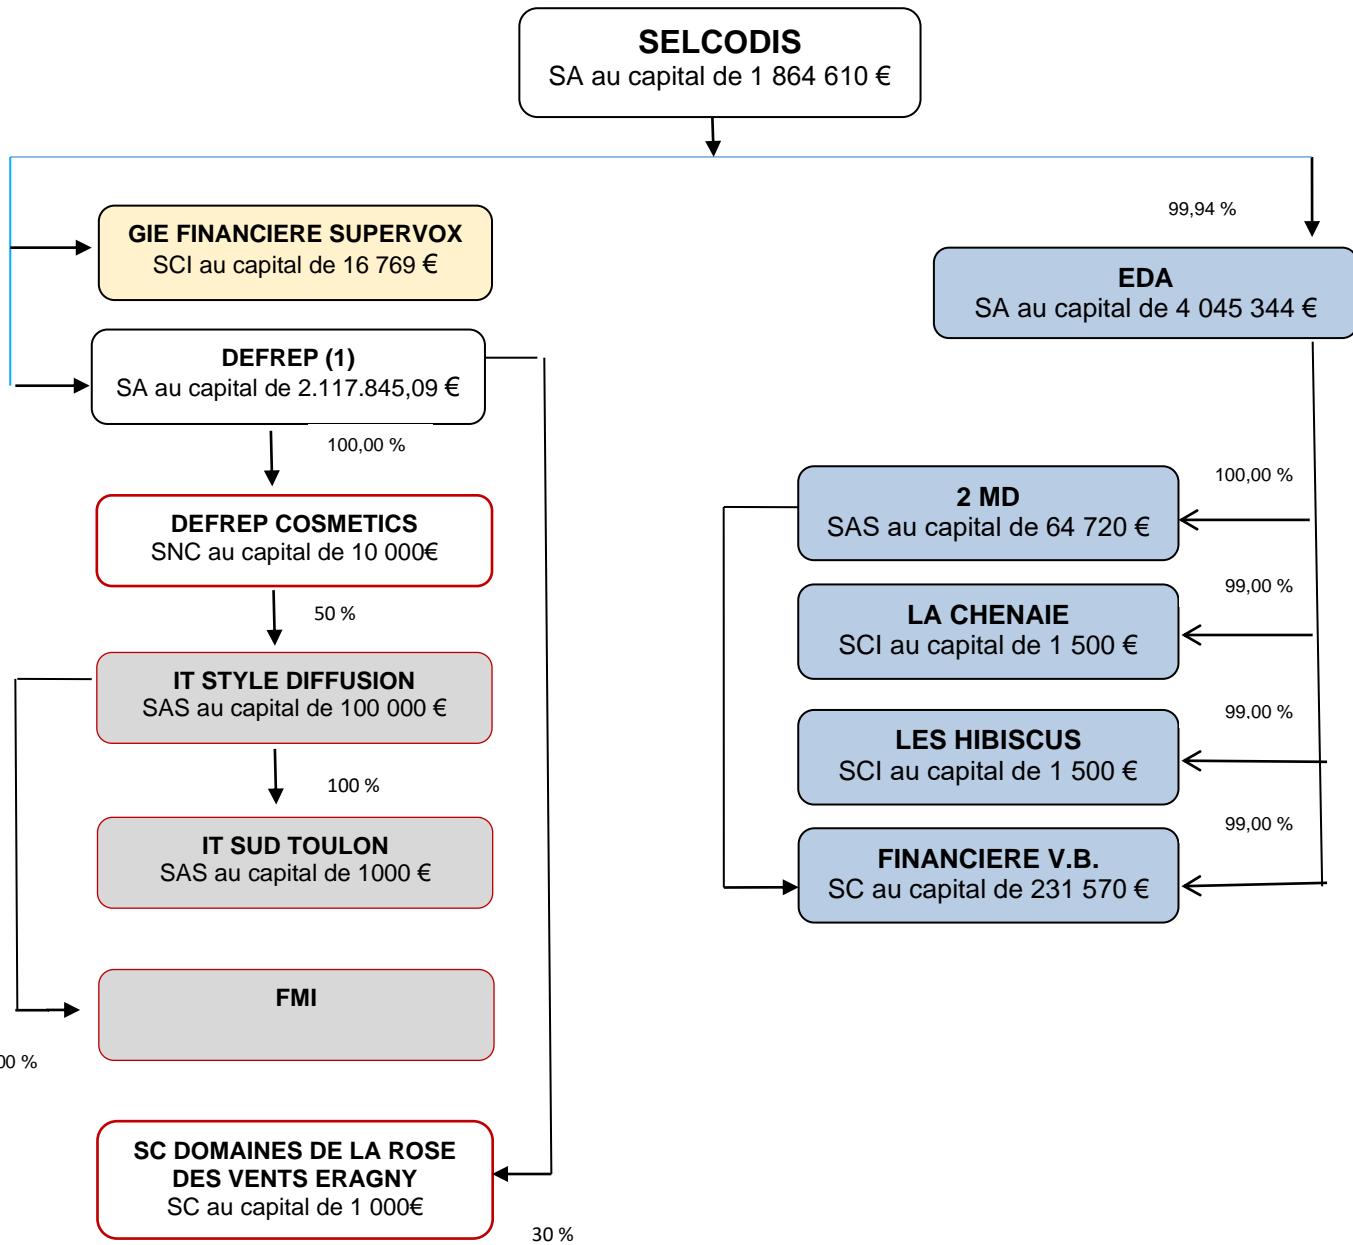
SELCODIS
SA au capital de 1 864 610 €

99,94 %

GIE FINANCIERE SUPERVOX
SCI au capital de 16 769 €

EDA
SA au capital de 4 045 344 €

DEFREP (1)
SA au capital de 2.117.845,09 €

100,00 %

DEFREP COSMETICS
SNC au capital de 10 000€

50 %

IT STYLE DIFFUSION
SAS au capital de 100 000 €

100 %

IT SUD TOULON
SAS au capital de 1000 €

FMI

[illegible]00 %

SC DOMAINES DE LA ROSE DES VENTS ERAGNY
SC au capital de 1 000€

30 %

100,00 %

2 MD
SAS au capital de 64 720 €

99,00 %

LA CHENAIE
SCI au capital de 1 500 €

99.00 %

LES HIBISCUS
SCI au capital de 1 500 €

99,00 %

FINANCIERE V.B.
SC au capital de 231 570 €